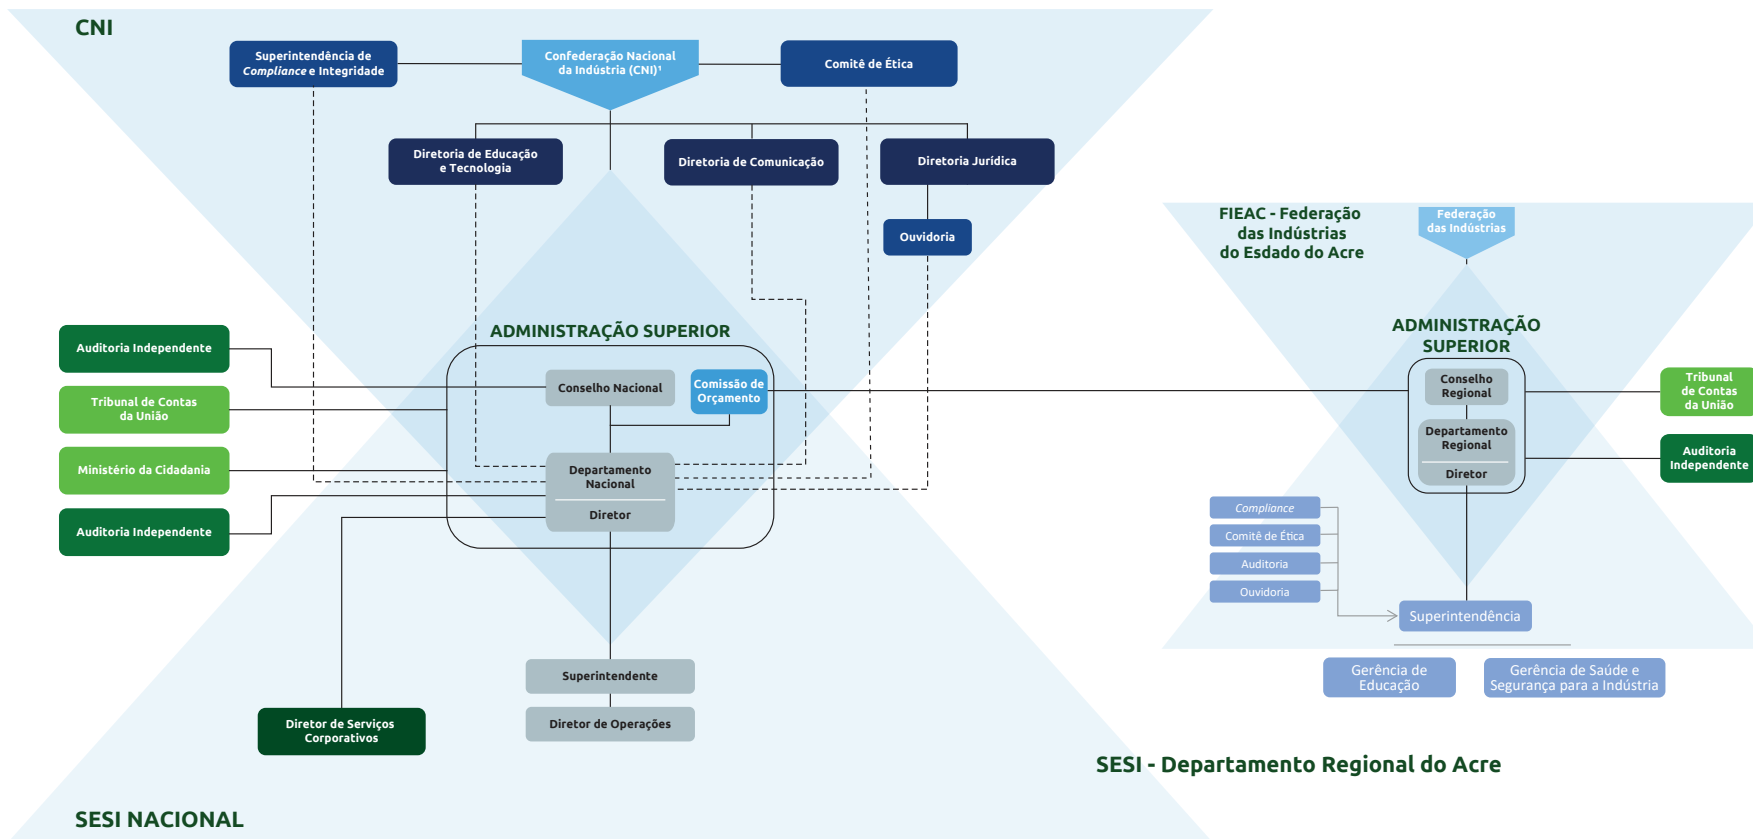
CNI

Superintendência de *Compliance* e Integridade

Confederação Nacional da Indústria (CNI)¹

Comitê de Ética

Diretoria de Educação e Tecnologia

Diretoria de Comunicação

Diretoria Jurídica

Ouvidoria

FIEAC - Federação das Indústrias do Esdado do Acre

Federação das Indústrias

ADMINISTRAÇÃO SUPERIOR

Auditoria Independente

Tribunal de Contas da União

Ministério da Cidadania

Auditoria Independente

Conselho Nacional

Comissão de Orçamento

Departamento Nacional

Diretor

ADMINISTRAÇÃO SUPERIOR

Conselho Regional

Departamento Regional

Diretor

Tribunal de Contas da União

Auditoria Independente

*Compliance*

Comitê de Ética

Auditoria

Ouvidoria

Superintendência

Gerência de Educação

Gerência de Saúde e Segurança para a Indústria

Superintendente

Diretor de Operações

Diretor de Serviços Corporativos

SESI - Departamento Regional do Acre

SESI NACIONAL